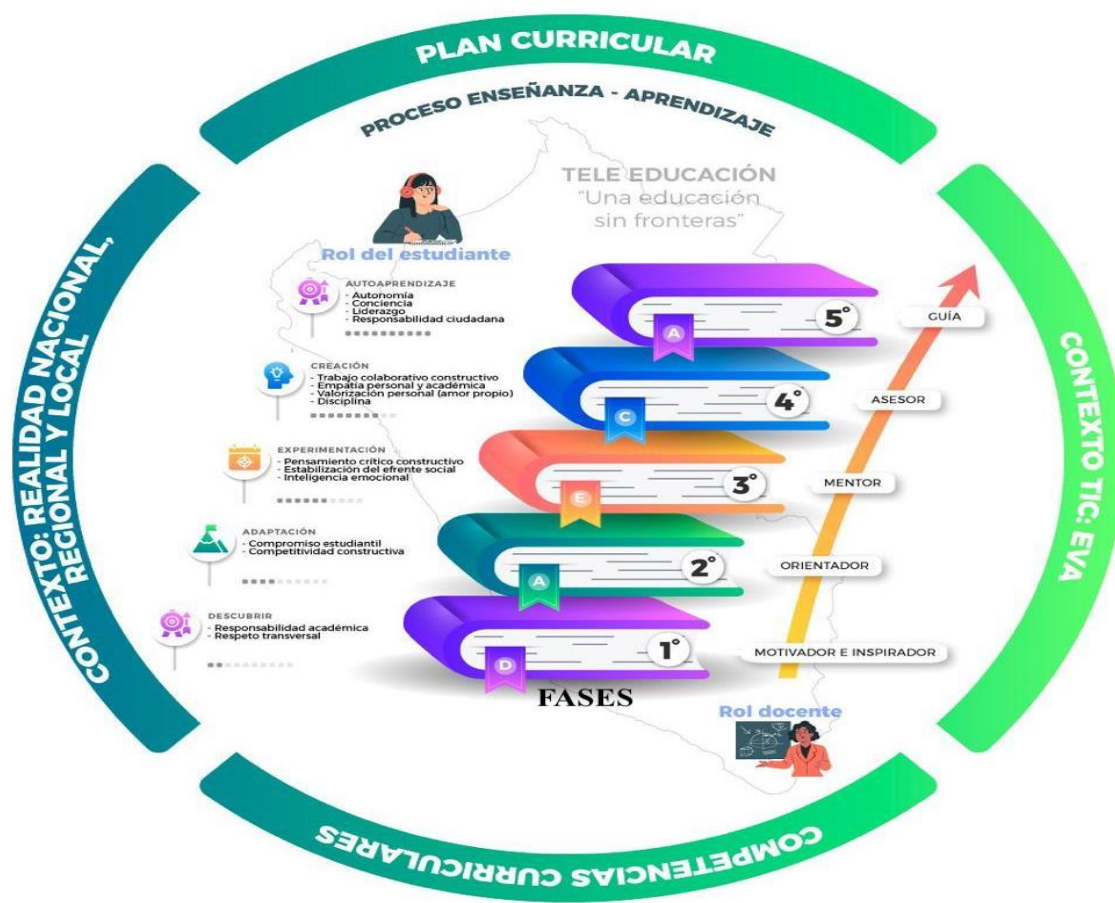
PLAN CURRICULAR

PROCESO ENSEÑANZA - APRENDIZAJE

TELE EDUCACIÓN
"Una educación sin fronteras"

Rol del estudiante

AUTOAPRENDIZAJE
- Autonomía
- Conciencia
- Liderazgo
- Responsabilidad ciudadana

CREACIÓN
- Trabajo colaborativo constructivo
- Empatía personal y académica
- Valorización personal (amor propio)
- Disciplina

EXPERIMENTACIÓN
- Pensamiento crítico constructivo
- Estabilización del efrente social
- Inteligencia emocional

ADAPTACIÓN
- Compromiso estudiantil
- Competitividad constructiva

DESCUBRIR
- Responsabilidad académica
- Respeto transversal

A 5° GUÍA
C 4° ASESOR
E 3° MENTOR
A 2° ORIENTADOR
D 1° MOTIVADOR E INSPIRADOR

FASES

Rol docente

CONTEXTO: REALIDAD NACIONAL, REGIONAL Y LOCAL

CONTEXTO TIC: EVA

COMPETENCIAS CURRICULARES